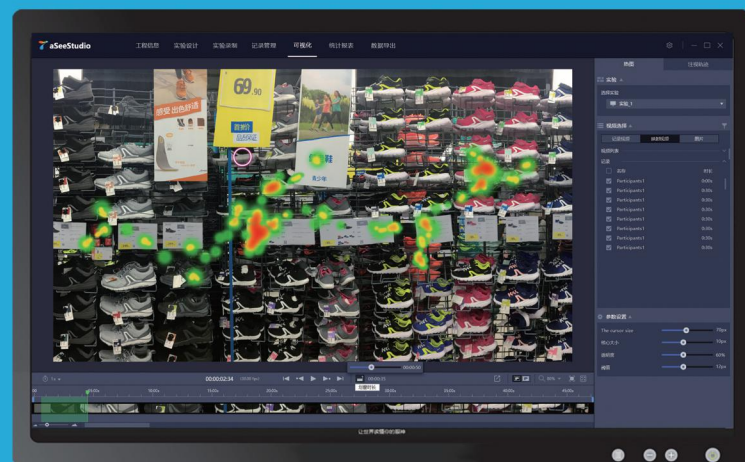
aSeeStudio

工程信息 实验设计 实验录制 记录管理 可视化 统计报表 数据导出

热图 注视轨迹

实验

选择实验

实验_1

视频选择

视频片段

记录

Participants1
Participants1
Participants1
Participants1
Participants1
Participants1
Participants1
Participants1

参数设置

The cursor size

热点大小

透明度

阈值

感受 出色舒适

69.90

首推 超值

00:00:02:34

让世界读懂你的眼神